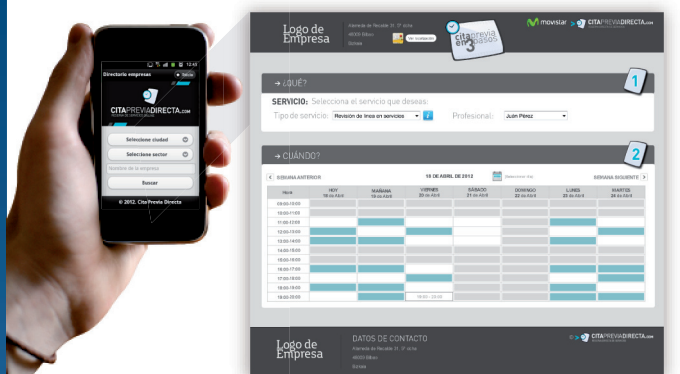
10:49

Directorio empresas

Salir

CITAPREVIADIRECTA.com

Seleccione ciudad

Seleccione sector

Nombre de la empresa

Buscar

© 2012. Cita Previa Directa

Logo de Empresa

Alameda de Recalde 31, 1º dcha.
48009 Bilbao
Bizkaia

Ver localización

cita previa en 3 pasos

movistar

CITAPREVIADIRECTA.com

→ ¿QUÉ?

1

SERVICIO: Selecciona el servicio que deseas:

Tipo de servicio: Revisión de lineas en servicios

Profesional: Julián Pérez

→ ¿CUÁNDO?

2

SEMANA ANTERIOR

18 DE ABRIL DE 2012

SEMANA SIGUIENTE

| Hora | HOY 18 de Abril | MAÑANA 19 de Abril | VIERNES 20 de Abril | SÁBADO 21 de Abril | DOMINGO 22 de Abril | LUNES 23 de Abril | MARTES 24 de Abril |
|---|---|---|---|---|---|---|---|
| 09:00-10:00 | | | | | | | |
| 10:00-11:00 | | | | | | | |
| 11:00-12:00 | | | | | | | |
| 12:00-13:00 | | | | | | | |
| 13:00-14:00 | | | | | | | |
| 14:00-15:00 | | | | | | | |
| 15:00-16:00 | | | | | | | |
| 16:00-17:00 | | | | | | | |
| 17:00-18:00 | | | | | | | |
| 18:00-19:00 | | | | | | | |
| 19:00-20:00 | | | 19:00 - 20:00 | | | | |

Logo de Empresa

DATOS DE CONTACTO

Alameda de Recalde 31, 1º dcha.
48009 Bilbao
Bizkaia

CITAPREVIADIRECTA.com